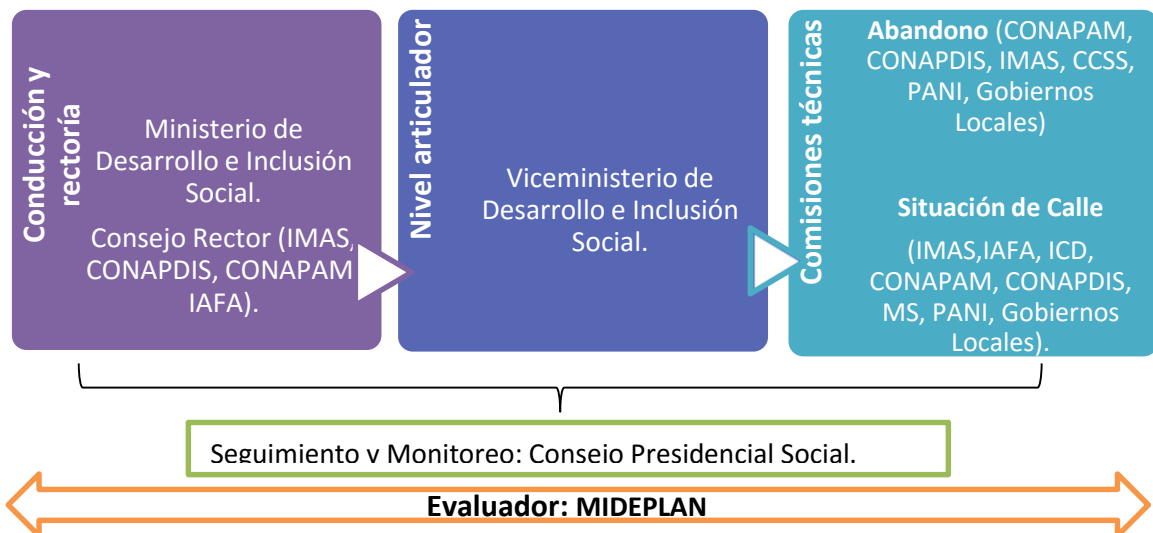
Conducción y rectoría

Ministerio de Desarrollo e Inclusión Social.

Consejo Rector (IMAS, CONAPDIS, CONAPAM IAFA).

Nivel articulador

Viceministerio de Desarrollo e Inclusión Social.

Comisiones técnicas

**Abandono** (CONAPAM, CONAPDIS, IMAS, CCSS, PANI, Gobiernos Locales)

**Situación de Calle**

(IMAS,IAFA, ICD, CONAPAM, CONAPDIS, MS, PANI, Gobiernos Locales).

Seguimiento y Monitoreo: Consejo Presidencial Social.

**Evaluador: MIDEPLAN**